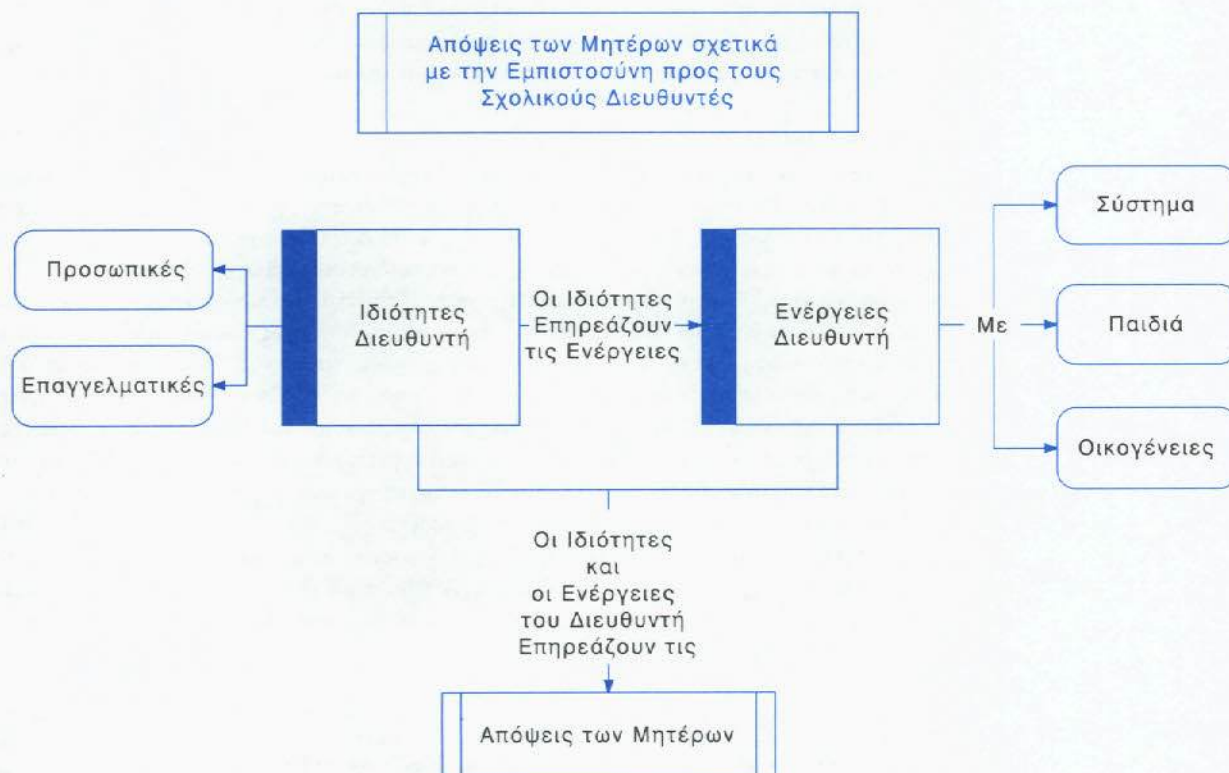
Απόψεις των Μητέρων σχετικά με την Εμπιστοσύνη προς τους Σχολικούς Διευθυντές

Προσωπικές

Επαγγελματικές

Ιδιότητες Διευθυντή

Οι Ιδιότητες Επηρεάζουν τις Ενέργειες

Ενέργειες Διευθυντή

Με

Σύστημα

Παιδιά

Οικογένειες

Οι Ιδιότητες και οι Ενέργειες του Διευθυντή Επηρεάζουν τις

Απόψεις των Μητέρων